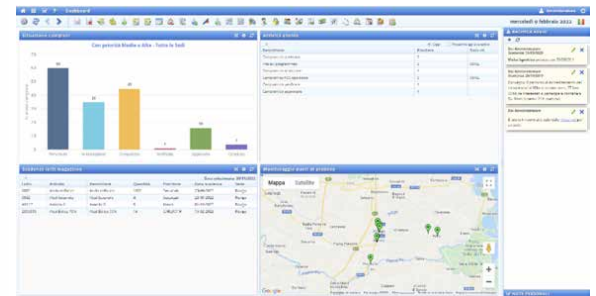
Dashboard

mercoledì 8 febbraio 2023

Situazione commesse

Con priorità Media e Alta - Tutte le Sedi

Attività aperte

Bacheca avvisi

Evidenze della logistica

Monitoraggio mezzi di proprietà

Mappa

Satellite

Google